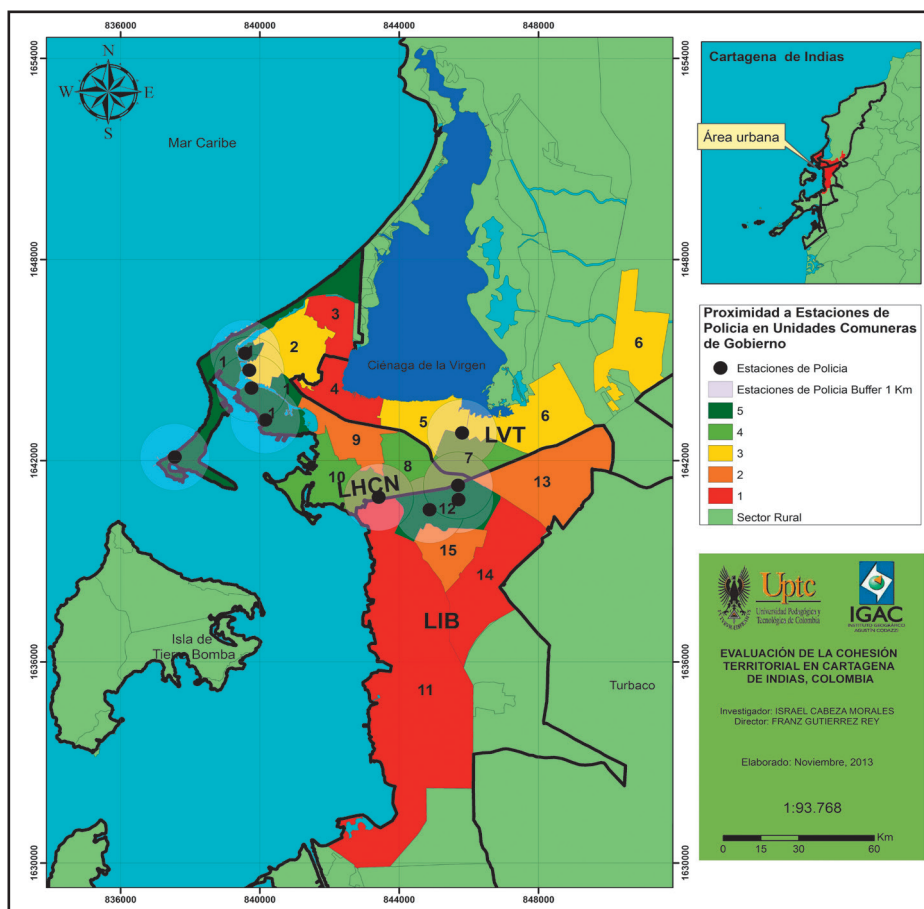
836000
840000
844000
848000

1654000
1648000
1642000
1636000
1630000

N
S
W
E

Mar Caribe

Ciénaga de la Virgen

1
2
3
1
4
1
5
6
6
9
10
8
7
13
12
15
14
11

LVT
LHCN
LIB

Isla de Tierra Bomba

Turbaco

Cartagena de Indias

Área urbana

Proximidad a Estaciones de Policia en Unidades Comuneras de Gobierno

Estaciones de Policia
Estaciones de Policia Buffer 1 Km
5
4
3
2
1
Sector Rural

Uptc
Universidad Pedagógica y Tecnológica de Colombia

IGAC
INSTITUTO GEOGRÁFICO AGUSTÍN CODAZZI

EVALUACIÓN DE LA COHESIÓN TERRITORIAL EN CARTAGENA DE INDIAS, COLOMBIA

Investigador: ISRAEL CABEZA MORALES
Director: FRANZ GUTIERREZ REY

Elaborado: Noviembre, 2013

1:93.768

Km
0 15 30 60